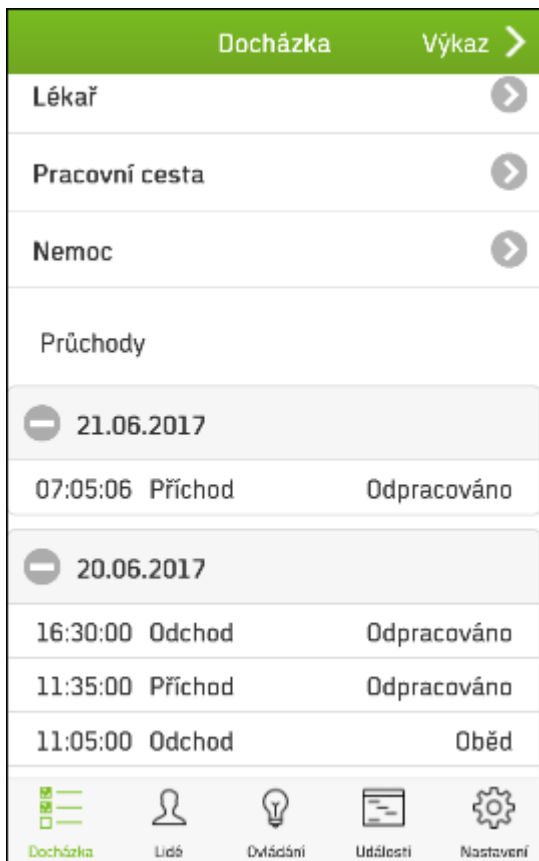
Docházka Výkaz

Lékař

Pracovní cesta

Nemoc

Průchody

21.06.2017

07:05:06 Příchod Odpracováno

20.06.2017

16:30:00 Odchod Odpracováno

11:35:00 Příchod Odpracováno

11:05:00 Odchod Oběd

Docházka Lidé Ovládání Události Nastavení